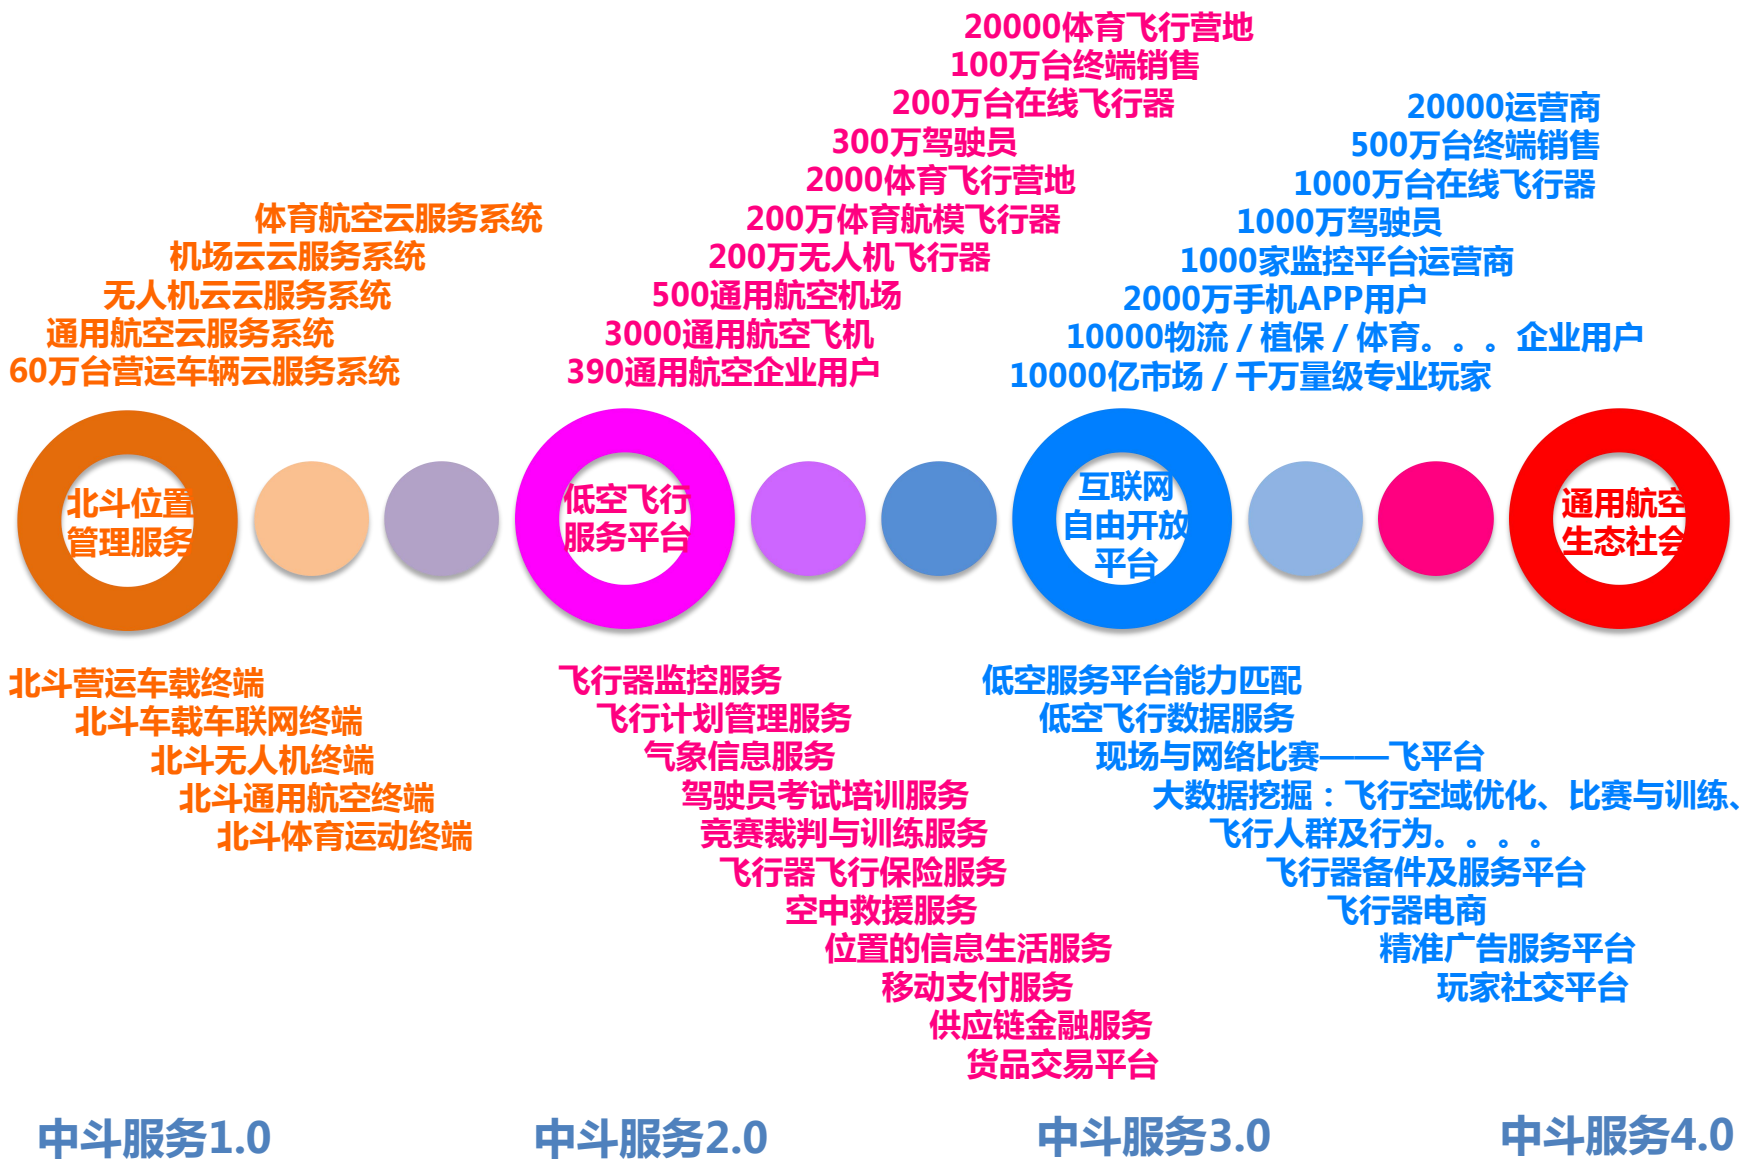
20000体育飞行营地
100万台终端销售
200万台在线飞行器
300万驾驶员
2000体育飞行营地
200万体育航模飞行器
200万无人机飞行器
500通用航空机场
3000通用航空飞机
390通用航空企业用户

20000运营商
500万台终端销售
1000万台在线飞行器
1000万驾驶员
1000家监控平台运营商
2000万手机APP用户
10000物流 / 植保 / 体育。。。企业用户
10000亿市场 / 千万量级专业玩家

体育航空云服务系统
机场云云服务系统
无人机云云服务系统
通用航空云服务系统
60万台营运车辆云服务系统

北斗位置管理服务

低空飞行服务平台

互联网自由开放平台

通用航空生态社会

北斗营运车载终端
北斗车载车联网终端
北斗无人机终端
北斗通用航空终端
北斗体育运动终端

飞行器监控服务
飞行计划管理服务
气象信息服务
驾驶员考试培训服务
竞赛裁判与训练服务
飞行器飞行保险服务
空中救援服务
位置的信息生活服务
移动支付服务
供应链金融服务
货品交易平台

低空服务平台能力匹配
低空飞行数据服务
现场与网络比赛——飞平台
大数据挖掘：飞行空域优化、比赛与训练、飞行人群及行为。。。。
飞行器备件及服务平台
飞行器电商
精准广告服务平台
玩家社交平台

中斗服务1.0
中斗服务2.0
中斗服务3.0
中斗服务4.0